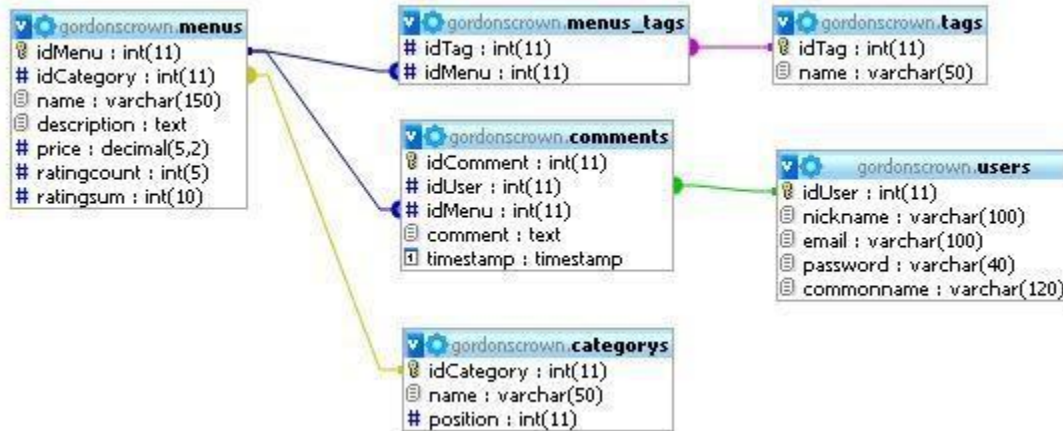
gordonscrown.menus
idMenu : int(11)
# idCategory : int(11)
name : varchar(150)
description : text
# price : decimal(5,2)
# ratingcount : int(5)
# ratingsum : int(10)

gordonscrown.menus_tags
# idTag : int(11)
# idMenu : int(11)

gordonscrown.tags
idTag : int(11)
name : varchar(50)

gordonscrown.comments
idComment : int(11)
# idUser : int(11)
# idMenu : int(11)
comment : text
timestamp : timestamp

gordonscrown.users
idUser : int(11)
nickname : varchar(100)
email : varchar(100)
password : varchar(40)
commonname : varchar(120)

gordonscrown.categorys
idCategory : int(11)
name : varchar(50)
# position : int(11)